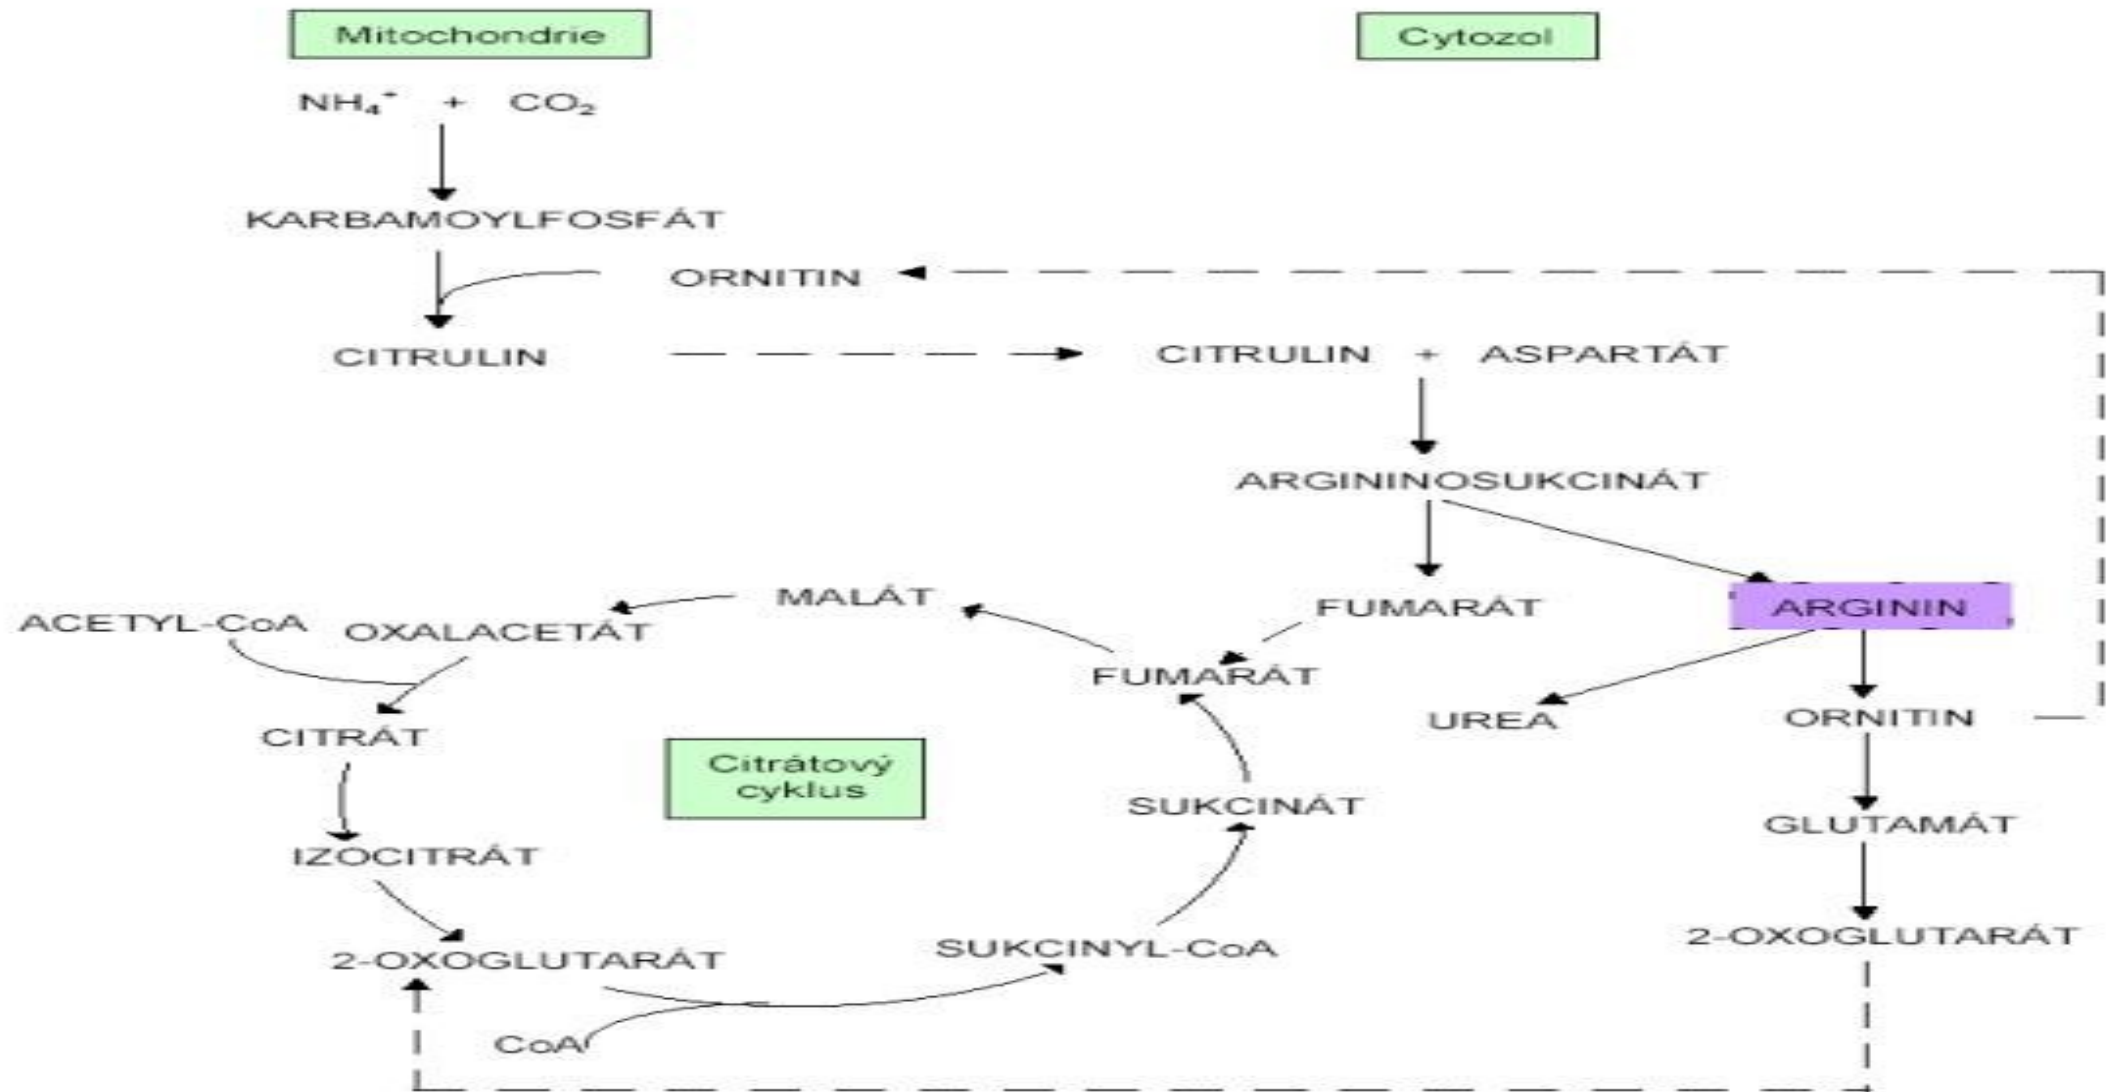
Mitochondrie

Cytozol

$NH_4^+$ + $CO_2$

KARBAMOYLFOSFÁT

ORNITIN

CITRULIN

CITRULIN + ASPARTÁT

ARGININOSUKCINÁT

MALÁT

FUMARÁT

ARGININ

ACETYL-CoA

OXALACETÁT

FUMARÁT

UREA

ORNITIN

CITRÁT

Citrátový cyklus

SUKCINÁT

GLUTAMÁT

IZOCITRÁT

2-OXOGLUTARÁT

SUKCINYL-CoA

2-OXOGLUTARÁT

CoA